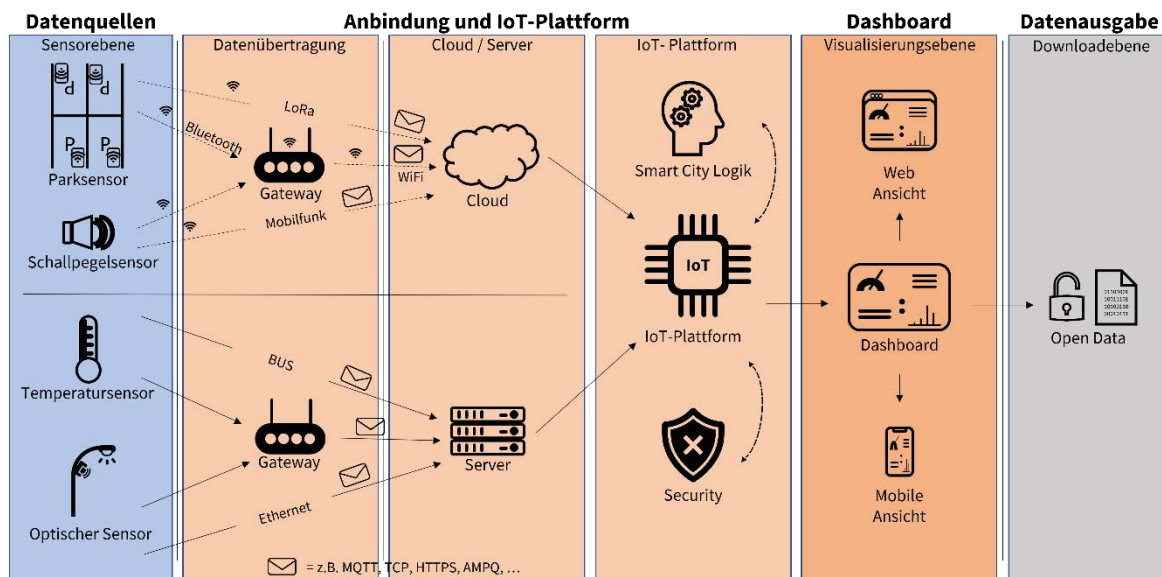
Datenquellen

Sensorebene

Parksensor

Schallpegelsensor

Temperatursensor

Optischer Sensor

Anbindung und IoT-Plattform

Datenübertragung

LoRa

Bluetooth

Gateway

WiFi

Mobilfunk

BUS

Gateway

Ethernet

Cloud / Server

Cloud

Server

IoT- Plattform

Smart City Logik

IoT

IoT-Plattform

Security

Dashboard

Visualisierungsebene

Web Ansicht

Dashboard

Mobile Ansicht

Datenausgabe

Downloadebene

Open Data

= z.B. MQTT, TCP, HTTPS, AMPQ, ...